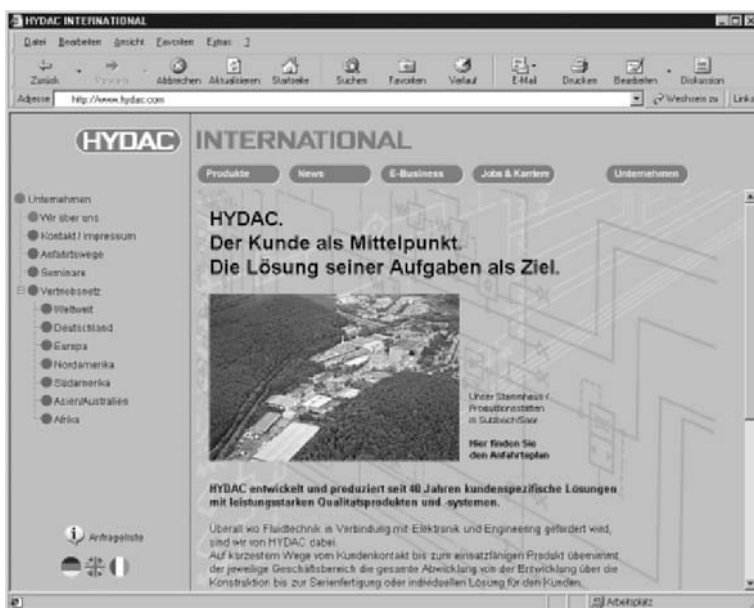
HYDAC INTERNATIONAL

Datei Bearbeiten Ansicht Favoriten Extras ?

Zurück Vorwärts Abbrechen Aktualisieren Startseite Suchen Favoriten Verlauf E-Mail Drucken Bearbeiten Diskussion

Adresse http://www.hydac.com

Wechseln zu Links

HYDAC INTERNATIONAL

Produkte News E-Business Jobs & Karriere Unternehmen

Unternehmen
Wir über uns
Kontakt / Impressum
Anfahrtswege
Seminare
Vertriebsnetz
Weltweit
Deutschland
Europa
Nordamerika
Südamerika
Asien/Australien
Afrika

HYDAC.
Der Kunde als Mittelpunkt.
Die Lösung seiner Aufgaben als Ziel.

Unser Stammhaus / Produktionsstätten in Sulzbach/Saar

Hier finden Sie den Anfahrtsplan

HYDAC entwickelt und produziert seit 40 Jahren kundenspezifische Lösungen mit leistungsstarken Qualitätsprodukten und -systemen.

Überall wo Fluidtechnik in Verbindung mit Elektronik und Engineering gefordert wird, sind wir von HYDAC dabei.
Auf kürzestem Wege vom Kundenkontakt bis zum einsatzfähigen Produkt übernimmt der jeweilige Geschäftsbereich die gesamte Abwicklung von der Entwicklung über die Konstruktion bis zur Serienfertigung oder individuellen Lösung für den Kunden.

Anfrageliste

Arbeitsplatz